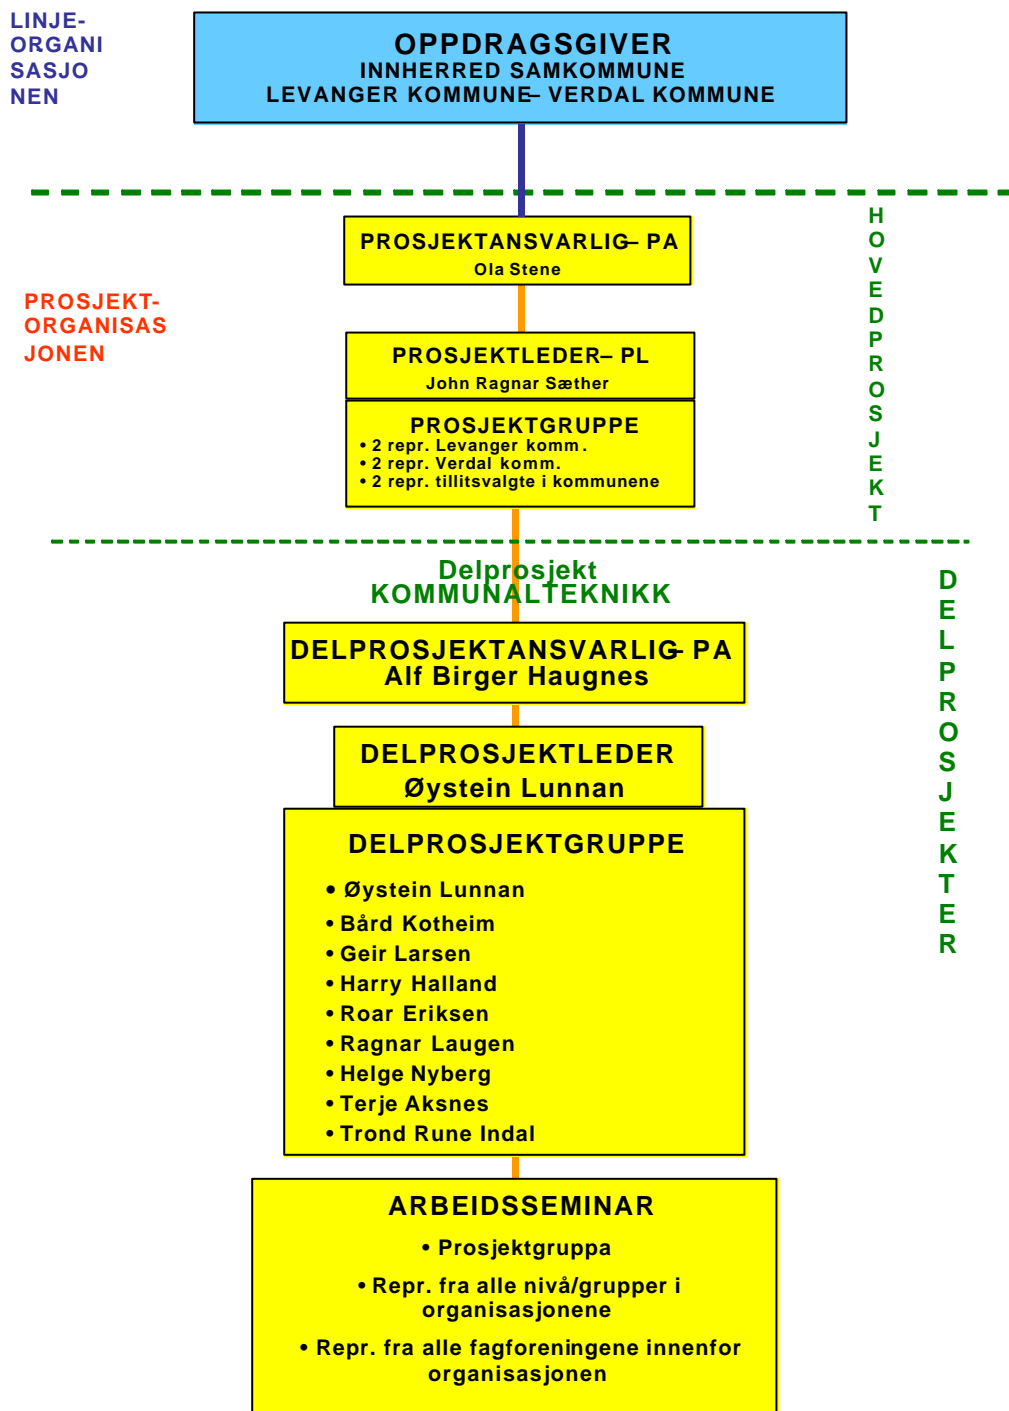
LINJE-ORGANISASJONEN

OPPDRAGSGIVER
INNHERRED SAMKOMMUNE
LEVANGER KOMMUNE– VERDAL KOMMUNE

PROSJEKTANSVARLIG– PA
Ola Stene

HOVEDPROSJEKT

PROSJEKT-ORGANISASJONEN

PROSJEKTLEDER– PL
John Ragnar Sæther

PROSJEKTGRUPPE
• 2 repr. Levanger komm.
• 2 repr. Verdal komm.
• 2 repr. tillitsvalgte i kommunene

Delprosjekt
KOMMUNALTEKNIKK

DELPROSJEKTER

DELPROSJEKTANSVARLIG– PA
Alf Birger Haugnes

DELPROSJEKTLEDER
Øystein Lunnan

DELPROSJEKTGRUPPE
• Øystein Lunnan
• Bård Kotheim
• Geir Larsen
• Harry Halland
• Roar Eriksen
• Ragnar Laugen
• Helge Nyberg
• Terje Aksnes
• Trond Rune Indal

ARBEIDSSEMINAR
• Prosjektgruppa
• Repr. fra alle nivå/grupper i organisasjonene
• Repr. fra alle fagforeningene innenfor organisasjonen